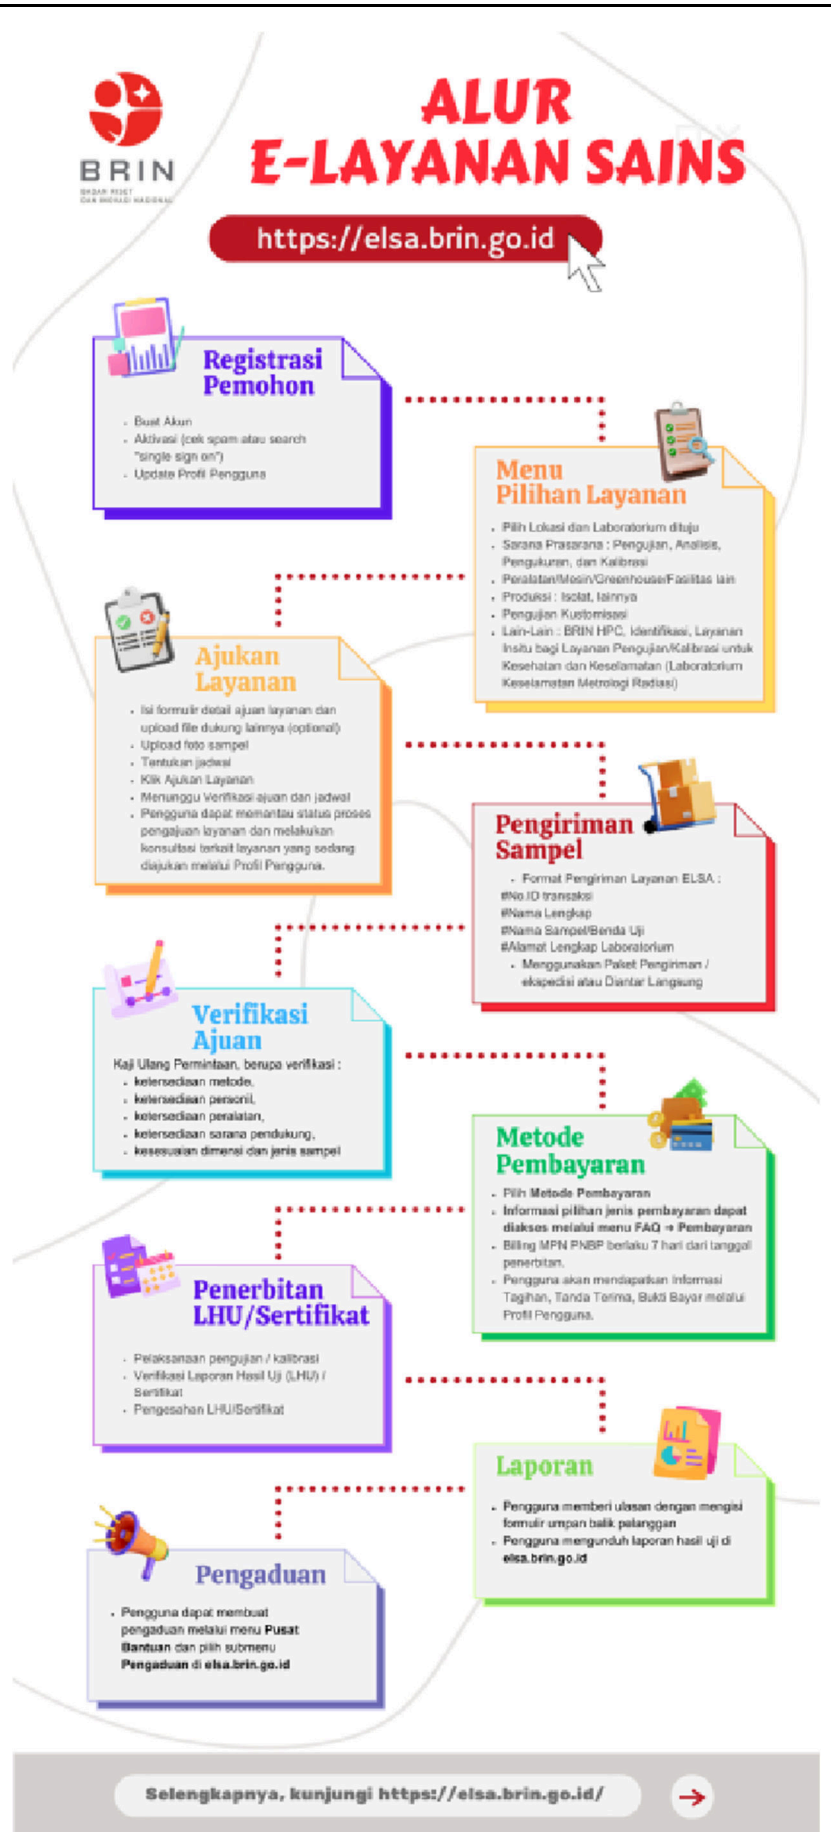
BRIN
BADAN RISET DAN INOVASI NASIONAL

ALUR
E-LAYANAN SAINS

https://elsa.brin.go.id

Registrasi Pemohon

- Buat Akun
- Aktivasi (cek spam atau search "single sign on")
- Update Profil Pengguna

Menu Pilihan Layanan

- Pilih Lokasi dan Laboratorium dituju
- Sarana Prasarana : Pengujian, Analisis, Pengukuran, dan Kalibrasi
- Peralatan/Mesin/Greenhouse/Fasilitas lain
- Produksi : Isolat, lainnya
- Pengujian Kustomisasi
- Lain-Lain : BRIN HPC, Identifikasi, Layanan Insitu bagi Layanan Pengujian/Kalibrasi untuk Kesehatan dan Keselamatan (Laboratorium Keselamatan Metrologi Radiasi)

Ajukan Layanan

- Isi formulir detail ajuan layanan dan upload file dukung lainnya (optional)
- Upload foto sampel
- Tentukan jadwal
- Klik Ajukan Layanan
- Menunggu Verifikasi ajuan dan jadwal
- Pengguna dapat memantau status proses pengajuan layanan dan melakukan konsultasi terkait layanan yang sedang diajukan melalui Profil Pengguna.

Pengiriman Sampel

- Format Pengiriman Layanan ELSA :
#No.ID transaksi
#Nama Lengkap
#Nama Sampel/Benda Uji
#Alamat Lengkap Laboratorium
- Menggunakan Paket Pengiriman / ekspedisi atau Diantar Langsung

Verifikasi Ajuan

Kaji Ulang Permintaan, berupa verifikasi :
- ketersediaan metode,
- ketersediaan personil,
- ketersediaan peralatan,
- ketersediaan sarana pendukung,
- kesesuaian dimensi dan jenis sampel

Metode Pembayaran

- Pilih Metode Pembayaran
- Informasi pilihan jenis pembayaran dapat diakses melalui menu FAQ → Pembayaran
- Billing MPN PNBP berlaku 7 hari dari tanggal penerbitan.
- Pengguna akan mendapatkan Informasi Tagihan, Tanda Terima, Bukti Bayar melalui Profil Pengguna.

Penerbitan LHU/Sertifikat

- Pelaksanaan pengujian / kalibrasi
- Verifikasi Laporan Hasil Uji (LHU) / Sertifikat
- Pengesahan LHU/Sertifikat

Laporan

- Pengguna memberi ulasan dengan mengisi formulir umpan balik pelanggan
- Pengguna mengunduh laporan hasil uji di elsa.brin.go.id

Pengaduan

- Pengguna dapat membuat pengaduan melalui menu Pusat Bantuan dan pilih submenu Pengaduan di elsa.brin.go.id

Selengkapnya, kunjungi https://elsa.brin.go.id/